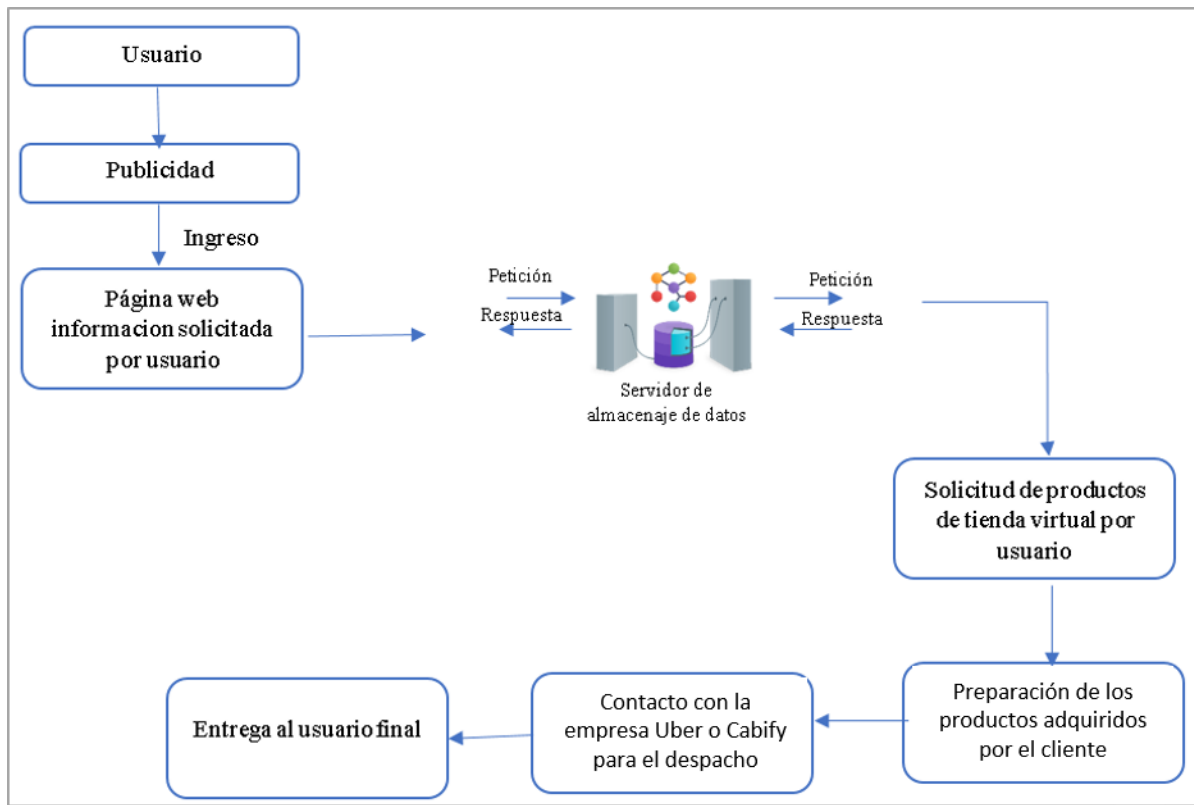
Usuario

Publicidad

Ingreso

Página web informacion solicitada por usuario

Petición

Respuesta

Servidor de almacenaje de datos

Petición

Respuesta

Solicitud de productos de tienda virtual por usuario

Preparación de los productos adquiridos por el cliente

Contacto con la empresa Uber o Cabify para el despacho

Entrega al usuario final